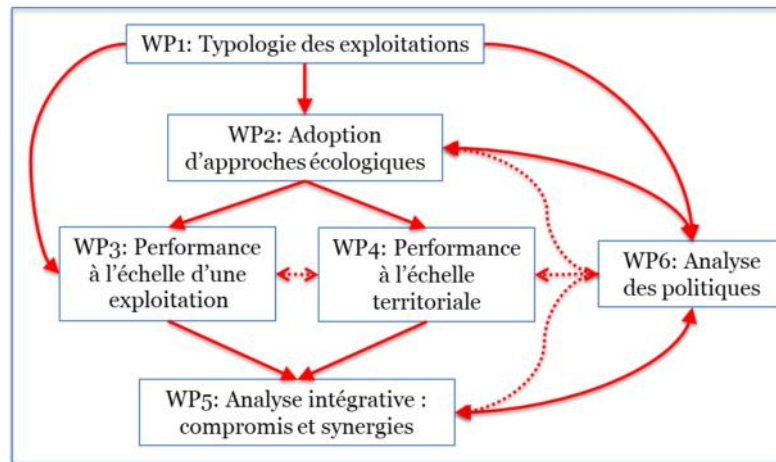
WP1: Typologie des exploitations

WP2: Adoption d’approches écologiques

WP3: Performance à l’échelle d’une exploitation

WP4: Performance à l’échelle territoriale

WP6: Analyse des politiques

WP5: Analyse intégrative : compromis et synergies